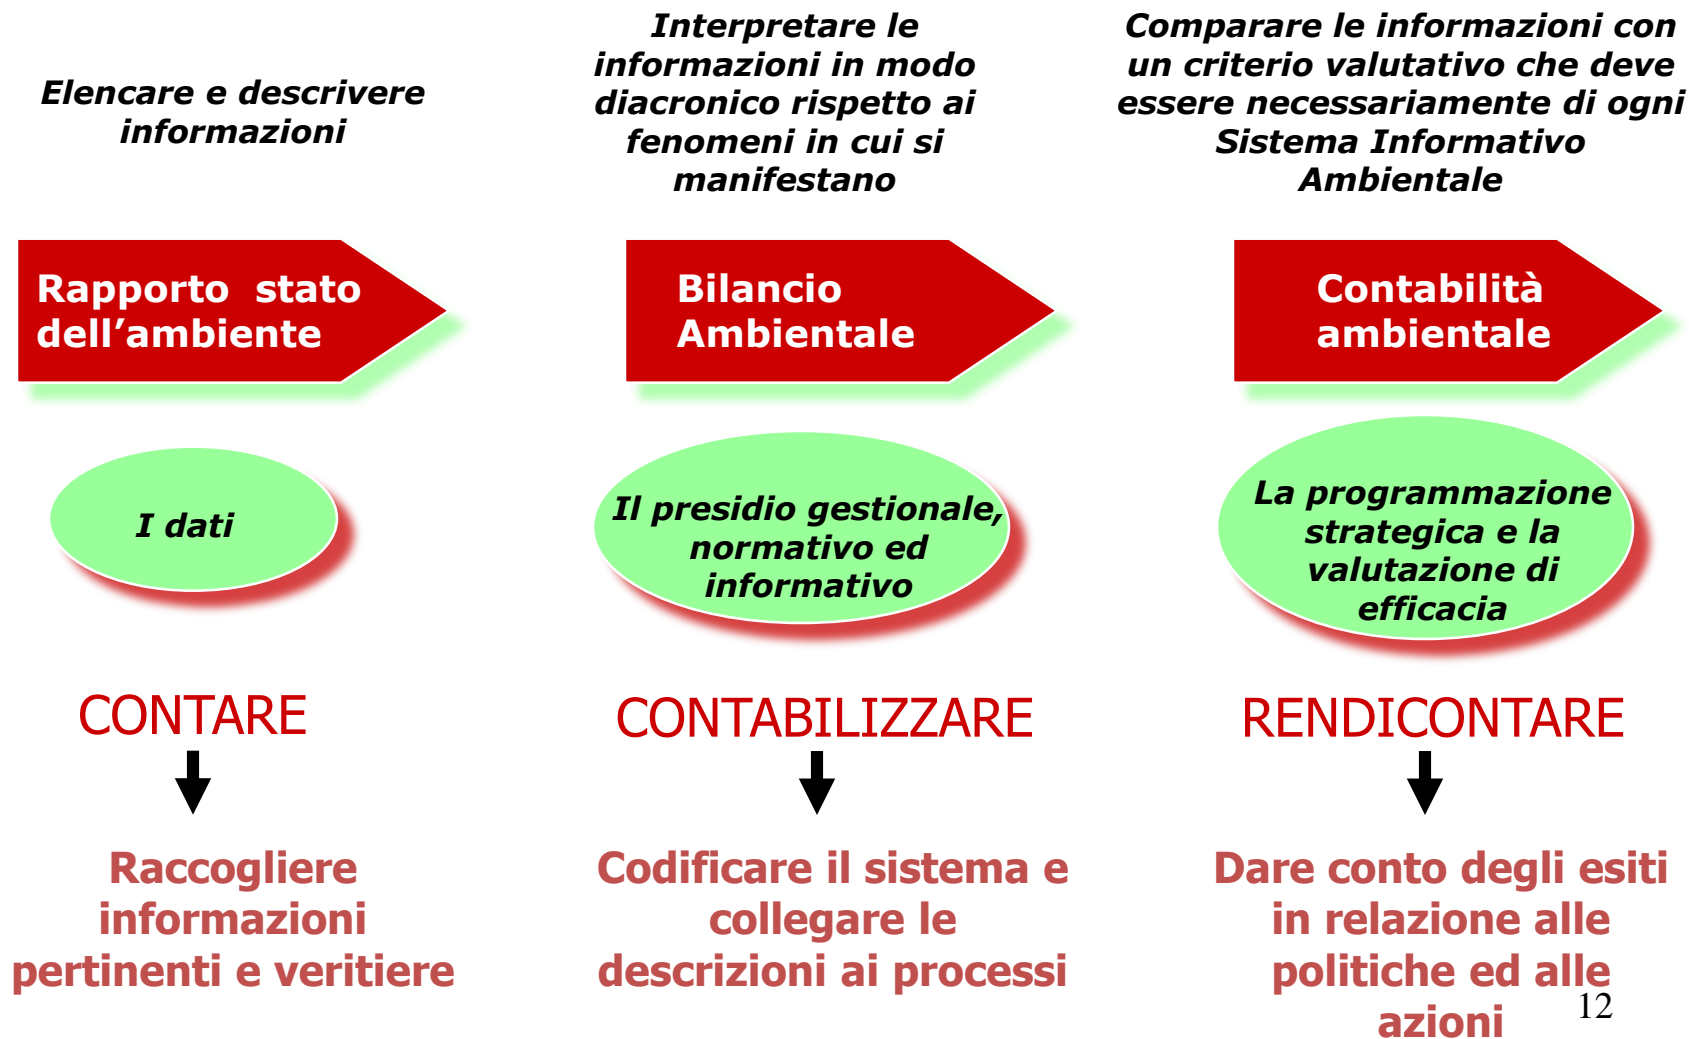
Elencare e descrivere informazioni

Rapporto stato dell’ambiente

I dati

CONTARE

Raccogliere informazioni pertinenti e veritiere

Interpretare le informazioni in modo diacronico rispetto ai fenomeni in cui si manifestano

Bilancio Ambientale

Il presidio gestionale, normativo ed informativo

CONTABILIZZARE

Codificare il sistema e collegare le descrizioni ai processi

Comparare le informazioni con un criterio valutativo che deve essere necessariamente di ogni Sistema Informativo Ambientale

Contabilità ambientale

La programmazione strategica e la valutazione di efficacia

RENDICONTARE

Dare conto degli esiti in relazione alle politiche ed alle azioni

12